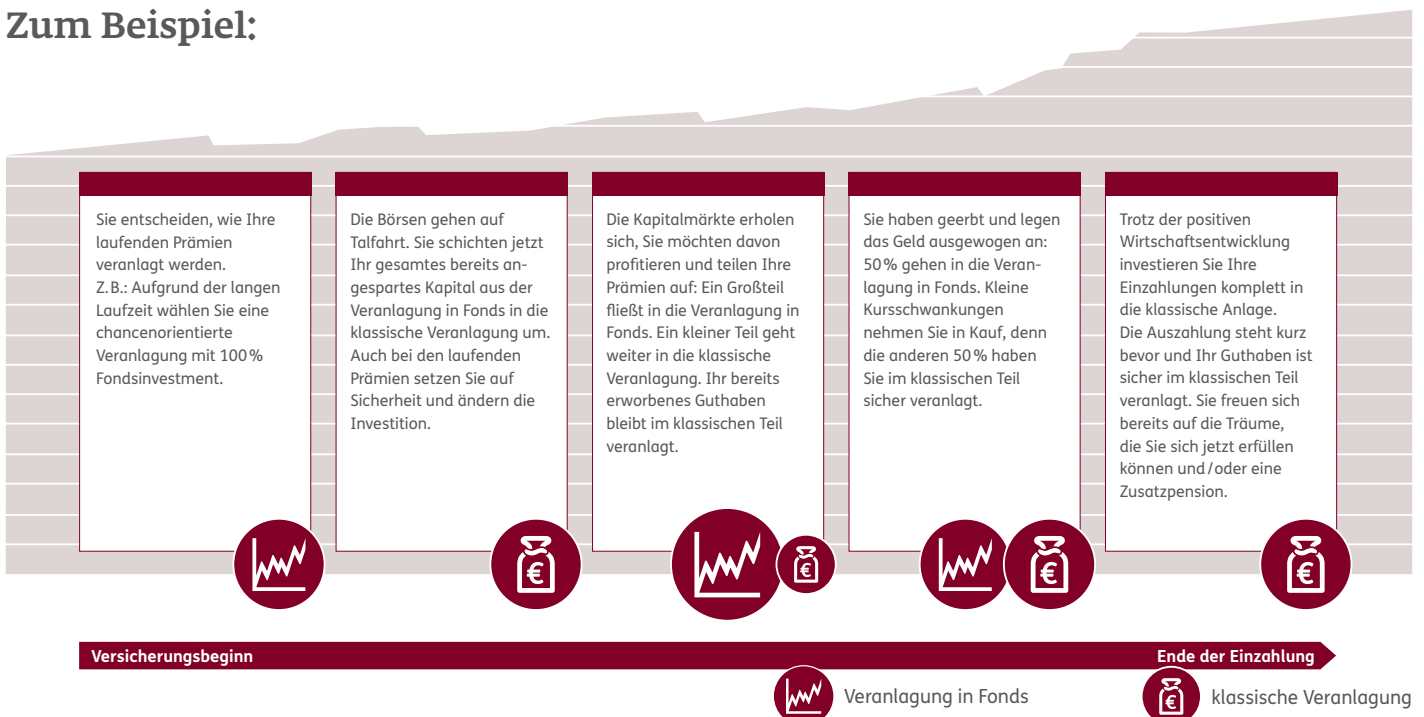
Zum Beispiel:

Sie entscheiden, wie Ihre laufenden Prämien veranlagt werden. Z.B.: Aufgrund der langen Laufzeit wählen Sie eine chancenorientierte Veranlagung mit 100% Fondsinvestment.

Die Börsen gehen auf Talfahrt. Sie schichten jetzt Ihr gesamtes bereits angespartes Kapital aus der Veranlagung in Fonds in die klassische Veranlagung um. Auch bei den laufenden Prämien setzen Sie auf Sicherheit und ändern die Investition.

Die Kapitalmärkte erholen sich, Sie möchten davon profitieren und teilen Ihre Prämien auf: Ein Großteil fließt in die Veranlagung in Fonds. Ein kleiner Teil geht weiter in die klassische Veranlagung. Ihr bereits erworbenes Guthaben bleibt im klassischen Teil veranlagt.

Sie haben geerbt und legen das Geld ausgewogen an: 50% gehen in die Veranlagung in Fonds. Kleine Kursschwankungen nehmen Sie in Kauf, denn die anderen 50% haben Sie im klassischen Teil sicher veranlagt.

Trotz der positiven Wirtschaftsentwicklung investieren Sie Ihre Einzahlungen komplett in die klassische Anlage. Die Auszahlung steht kurz bevor und Ihr Guthaben ist sicher im klassischen Teil veranlagt. Sie freuen sich bereits auf die Träume, die Sie sich jetzt erfüllen können und/oder eine Zusatzpension.

Versicherungsbeginn

Ende der Einzahlung

Veranlagung in Fonds

klassische Veranlagung